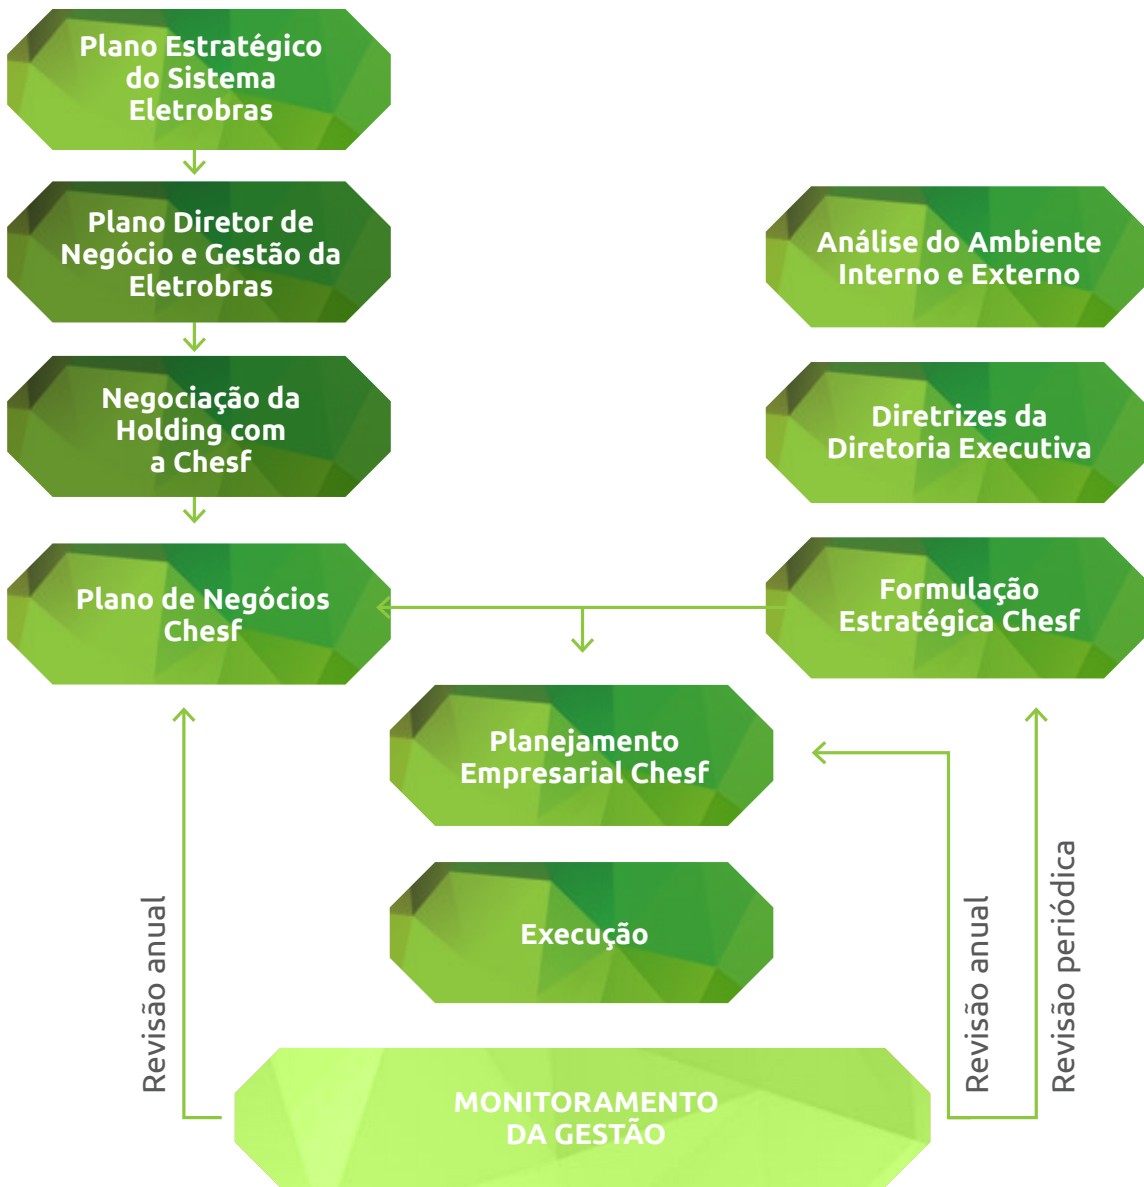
Plano Estratégico do Sistema Eletrobras

Plano Diretor de Negócio e Gestão da Eletrobras

Negociação da Holding com a Chesf

Plano de Negócios Chesf

Análise do Ambiente Interno e Externo

Diretrizes da Diretoria Executiva

Formulação Estratégica Chesf

Planejamento Empresarial Chesf

Execução

Revisão anual

Revisão anual

Revisão periódica

MONITORAMENTO DA GESTÃO